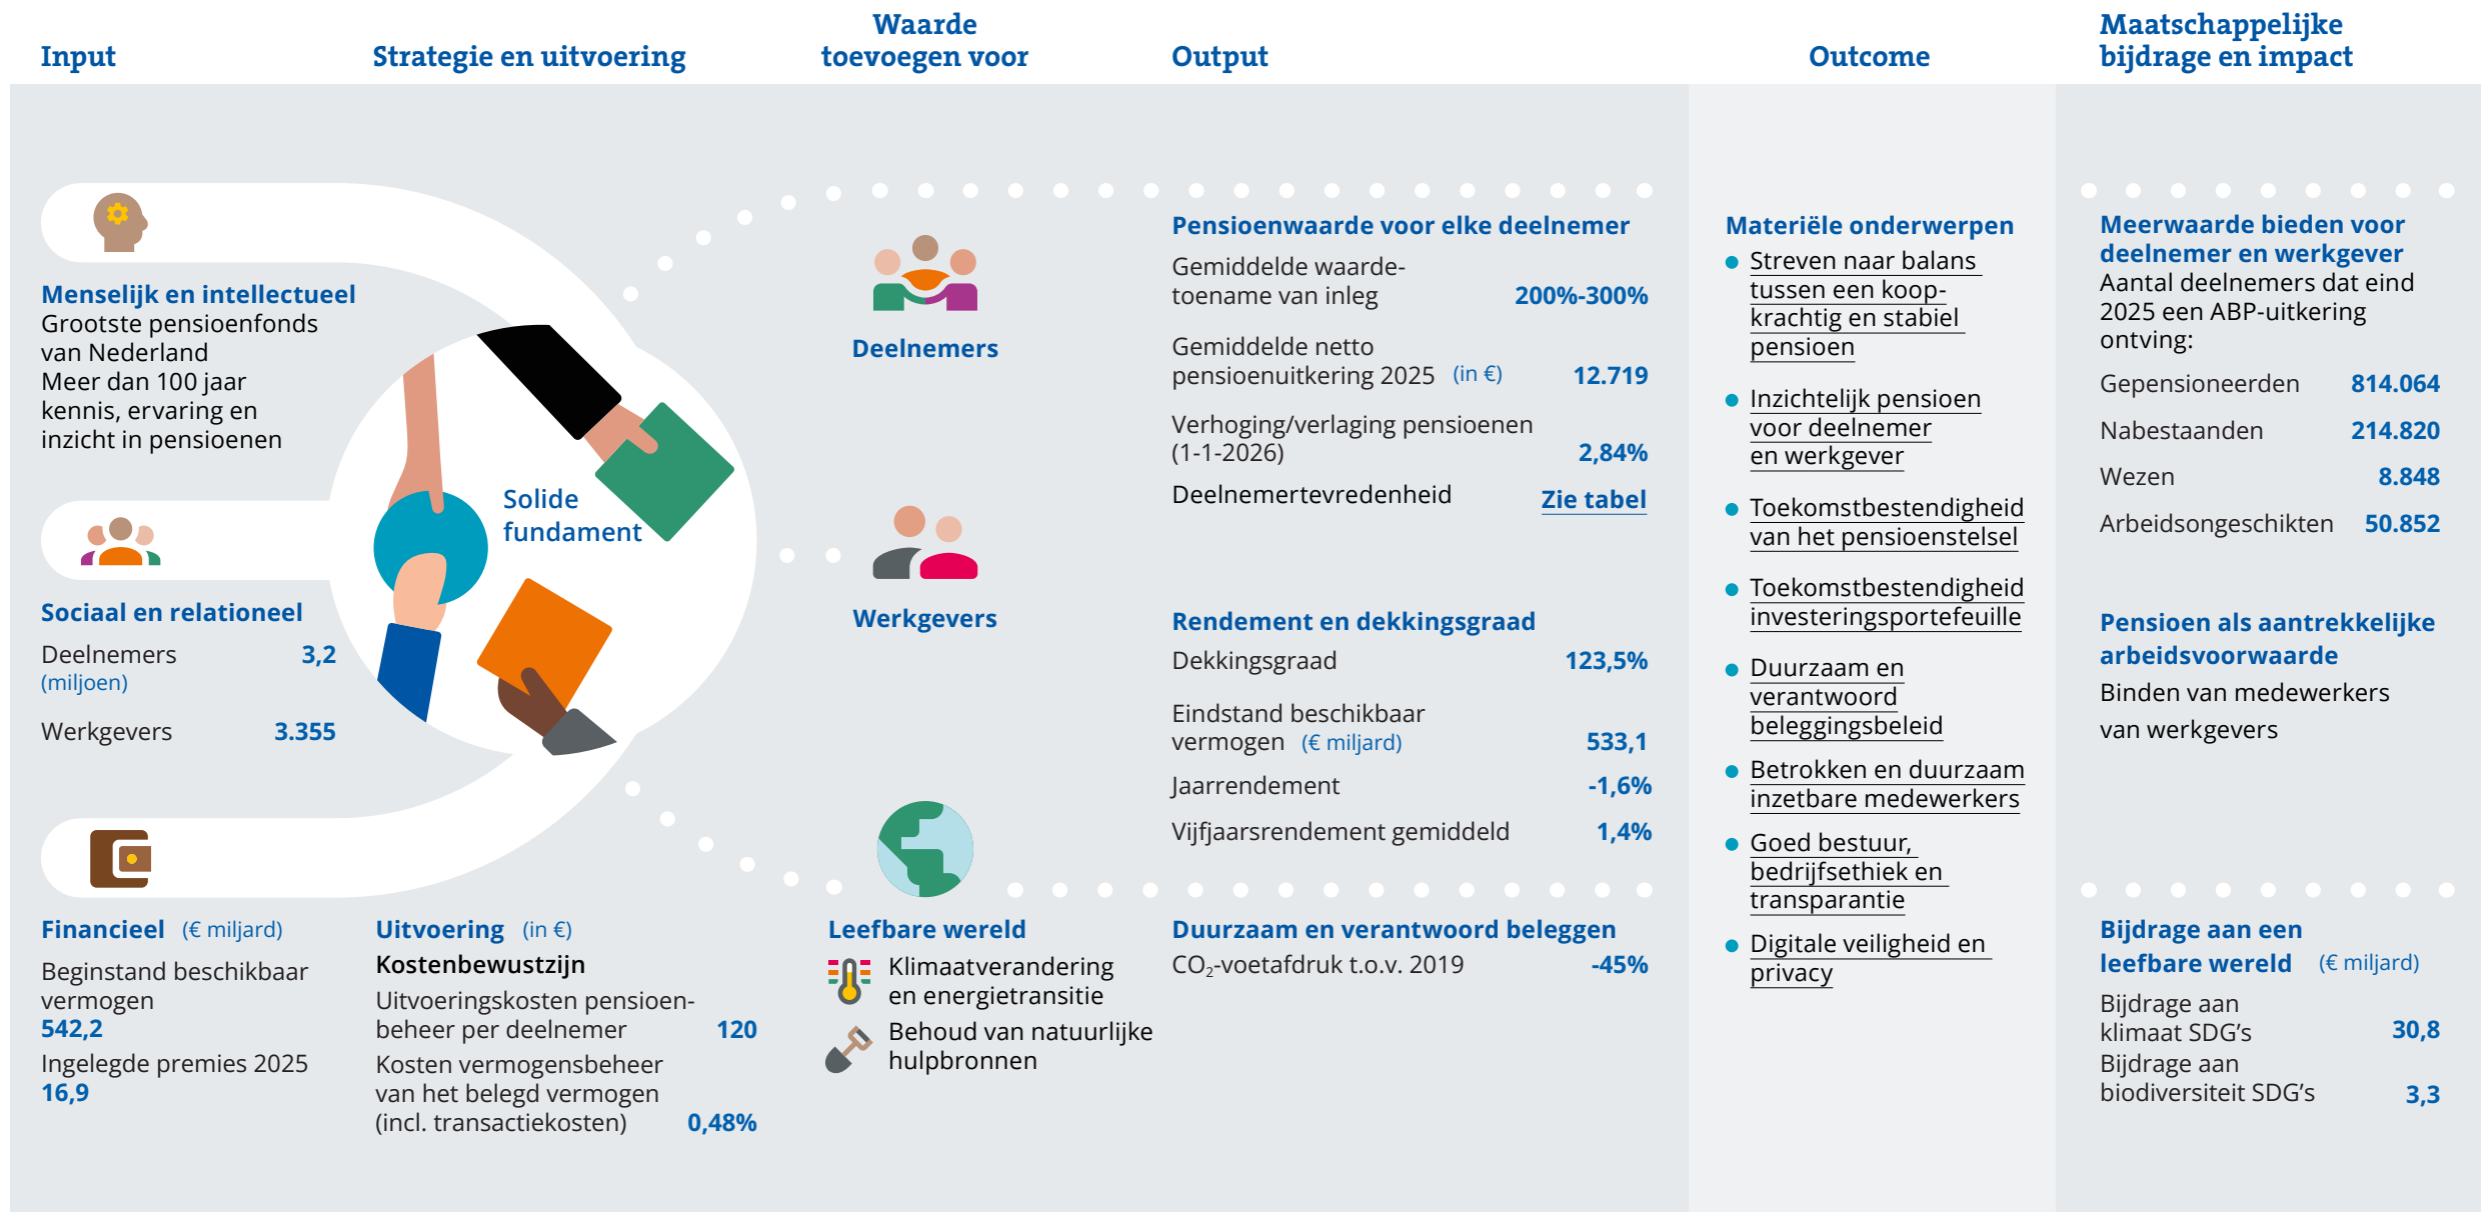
Input

Strategie en uitvoering

Waarde toevoegen voor

Output

Outcome

Maatschappelijke bijdrage en impact

Menselijk en intellectueel
Grootste pensioenfonds van Nederland
Meer dan 100 jaar kennis, ervaring en inzicht in pensioenen

Sociaal en relationeel
Deelnemers (miljoen) 3,2
Werkgevers 3.355

Financieel (€ miljard)
Beginstand beschikbaar vermogen
542,2
Ingelegde premies 2025
16,9

Solide fundament

Uitvoering (in €)
Kostenbewustzijn
Uitvoeringskosten pensioenbeheer per deelnemer 120
Kosten vermogensbeheer van het belegd vermogen (incl. transactiekosten) 0,48%

Deelnemers

Werkgevers

Leefbare wereld
Klimaatverandering en energietransitie
Behoud van natuurlijke hulpbronnen

Pensioenwaarde voor elke deelnemer
Gemiddelde waardetoename van inleg 200%-300%
Gemiddelde netto pensioenuitkering 2025 (in €) 12.719
Verhoging/verlaging pensioenen (1-1-2026) 2,84%
Deelnemertevredenheid Zie tabel

Rendement en dekkingsgraad
Dekkingsgraad 123,5%
Eindstand beschikbaar vermogen (€ miljard) 533,1
Jaarrendement -1,6%
Vijfjaarsrendement gemiddeld 1,4%

Duurzaam en verantwoord beleggen
$CO_2$-voetafdruk t.o.v. 2019 -45%

Materiële onderwerpen
- Streven naar balans tussen een koopkrachtig en stabiel pensioen
- Inzichtelijk pensioen voor deelnemer en werkgever
- Toekomstbestendigheid van het pensioenstelsel
- Toekomstbestendigheid investeringsportefeuille
- Duurzaam en verantwoord beleggingsbeleid
- Betrokken en duurzaam inzetbare medewerkers
- Goed bestuur, bedrijfsethiek en transparantie
- Digitale veiligheid en privacy

Meerwaarde bieden voor deelnemer en werkgever
Aantal deelnemers dat eind 2025 een ABP-uitkering ontving:
Gepensioneerden 814.064
Nabestaanden 214.820
Wezen 8.848
Arbeidsongeschikten 50.852

Pensioen als aantrekkelijke arbeidsvoorwaarde
Binden van medewerkers van werkgevers

Bijdrage aan een leefbare wereld (€ miljard)
Bijdrage aan klimaat SDG's 30,8
Bijdrage aan biodiversiteit SDG's 3,3